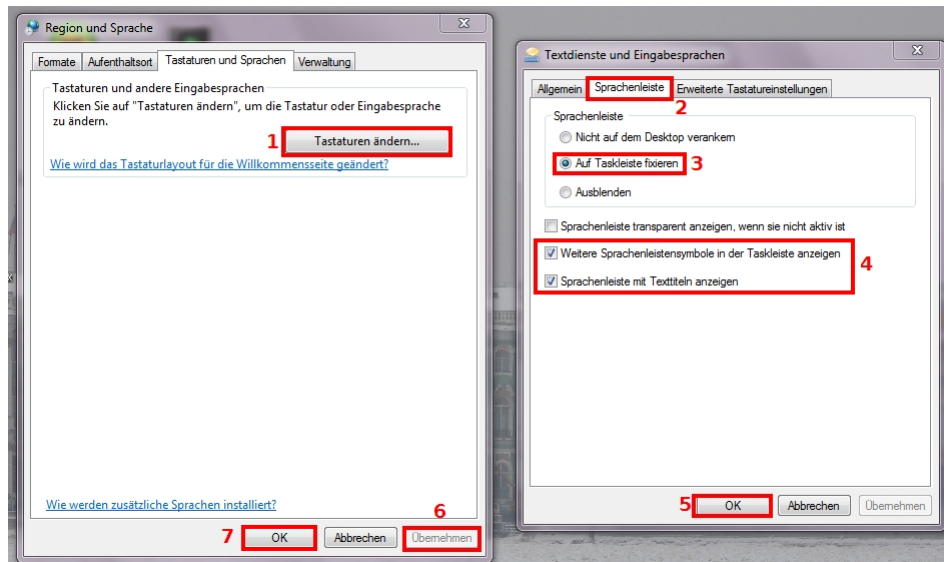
Region und Sprache

Formate | Aufenthaltsort | Tastaturen und Sprachen | Verwaltung

Tastaturen und andere Eingabesprachen
Klicken Sie auf "Tastaturen ändern", um die Tastatur oder Eingabesprache zu ändern.

1 Tastaturen ändern...

Wie wird das Tastaturlayout für die Willkommensseite geändert?

Wie werden zusätzliche Sprachen installiert?

7 OK | Abbrechen | 6 Übernehmen

Textdienste und Eingabesprachen

Allgemein | Sprachenleiste 2 | Erweiterte Tastatureinstellungen

Sprachenleiste
Nicht auf dem Desktop verankern
Auf Taskleiste fixieren 3
Ausblenden

Sprachenleiste transparent anzeigen, wenn sie nicht aktiv ist
Weitere Sprachenleistensymbole in der Taskleiste anzeigen 4
Sprachenleiste mit Texttiteln anzeigen

5 OK | Abbrechen | Übernehmen